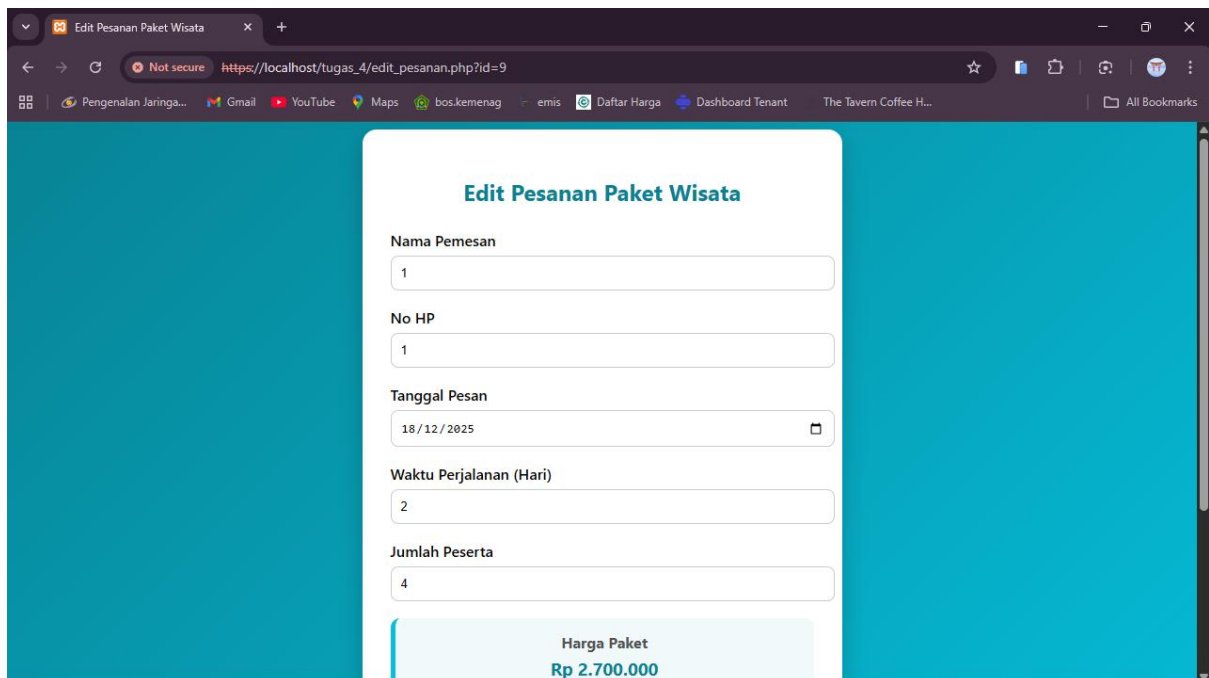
Edit Pesanan Paket Wisata
Not secure https://localhost/tugas_4/edit_pesanan.php?id=9
Pengenalan Jaringa... Gmail YouTube Maps bos.kemenag emis Daftar Harga Dashboard Tenant The Tavern Coffee H... All Bookmarks

Edit Pesanan Paket Wisata

Nama Pemesan
1

No HP
1

Tanggal Pesan
18/12/2025

Waktu Perjalanan (Hari)
2

Jumlah Peserta
4

Harga Paket
Rp 2.700.000